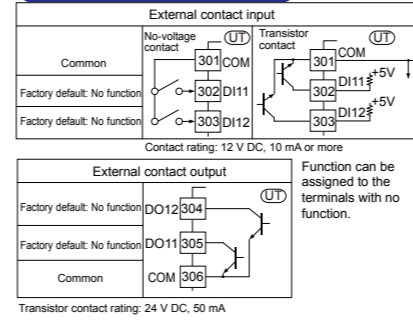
External contact input

Common

Factory default: No function

Factory default: No function

No-voltage contact

UT

301 COM

302 DI11

303 DI12

Transistor contact

UT

301 COM

302 DI11 +5V

303 DI12 +5V

Contact rating: 12 V DC, 10 mA or more

External contact output

Factory default: No function DO12 304

Factory default: No function DO11 305

Common COM 306

UT

Function can be assigned to the terminals with no function.

Transistor contact rating: 24 V DC, 50 mA